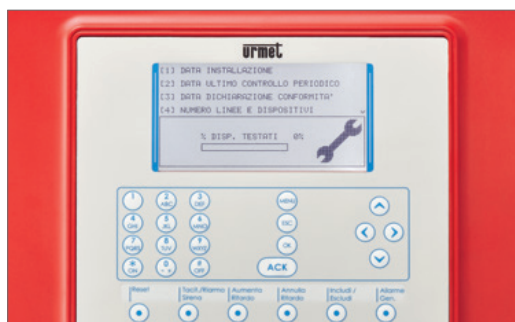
Urmet

[1] DATA INSTALLAZIONE
[2] DATA ULTIMO CONTROLLO PERIODICO
[3] DATA DICHIARAZIONE CONFORMITA'
[4] NUMERO LINEE E DISPOSITIVI

% DISP. TESTATI 0%

1
2 ABC
3 DEF
4 GHI
5 JKL
6 MNO
7 PQRS
8 TUV
9 WXYZ
* ON
0
# OFF

MENU
ESC
OK
ACK

Reset
Tacit./Riarmo Sirena
Aumento Ritardo
Annullo Ritardo
Includi / Escludi
Allarme Gen.